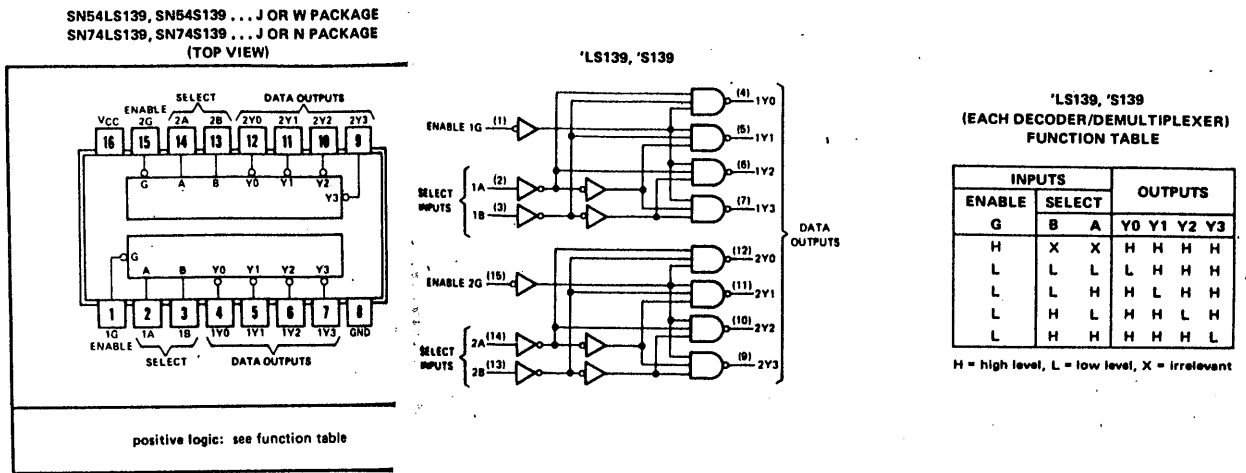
SN54LS139, SN54S139 . . . J OR W PACKAGE
SN74LS139, SN74S139 . . . J OR N PACKAGE
(TOP VIEW)

VCC
ENABLE 2G
SELECT
2A 2B
DATA OUTPUTS
2Y0 2Y1 2Y2 2Y3

16 15 14 13 12 11 10 9

G A B Y0 Y1 Y2
Y3

G A B Y0 Y1 Y2 Y3

1 2 3 4 5 6 7 8

1G ENABLE
1A 1B
SELECT
1Y0 1Y1 1Y2 1Y3
DATA OUTPUTS
GND

positive logic: see function table

'LS139, 'S139

ENABLE 1G (1)
SELECT INPUTS
1A (2)
1B (3)
(4) 1Y0
(5) 1Y1
(6) 1Y2
(7) 1Y3
DATA OUTPUTS
ENABLE 2G (15)
SELECT INPUTS
2A (14)
2B (13)
(12) 2Y0
(11) 2Y1
(10) 2Y2
(9) 2Y3

'LS139, 'S139
(EACH DECODER/DEMULTIPLEXER)
FUNCTION TABLE

| INPUTS | | | OUTPUTS | | | |
|---|---|---|---|---|---|---|
| ENABLE | SELECT | | | | | |
| G | B | A | Y0 | Y1 | Y2 | Y3 |
| H | X | X | H | H | H | H |
| L | L | L | L | H | H | H |
| L | L | H | H | L | H | H |
| L | H | L | H | H | L | H |
| L | H | H | H | H | H | L |

H = high level, L = low level, X = irrelevant